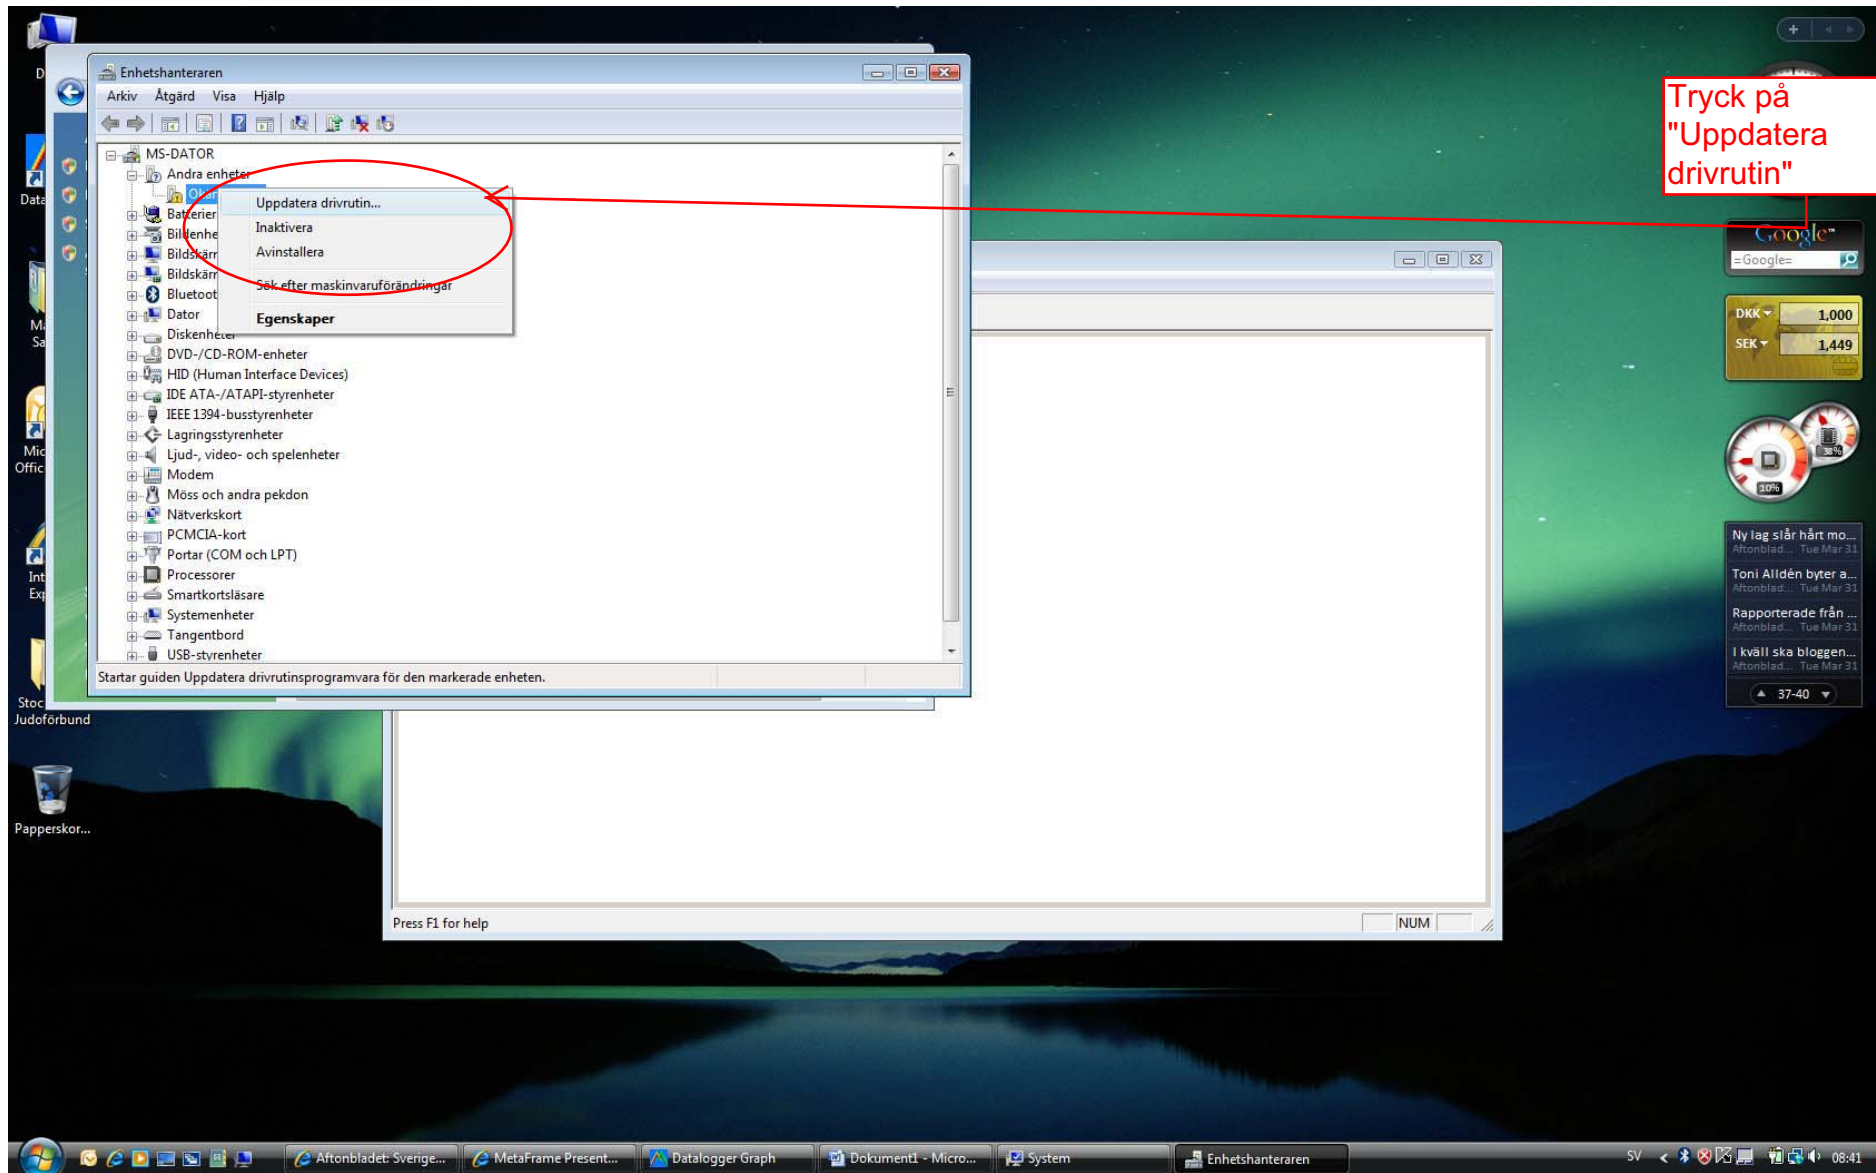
Tryck på "Uppdatera drivrutin"

Enhetshanteraren

Arkiv Åtgärd Visa Hjälp

MS-DATOR
Andra enheter
Okä
Batterier
Bildenhe
Bildskärr
Bildskärr
Bluetoot
Dator
Diskenheter
DVD-/CD-ROM-enheter
HID (Human Interface Devices)
IDE ATA-/ATAPI-styrenheter
IEEE 1394-busstyrenheter
Lagringsstyrenheter
Ljud-, video- och spelenheter
Modem
Möss och andra pekdon
Nätverkskort
PCMCIA-kort
Portar (COM och LPT)
Processorer
Smartkortsläsare
Systemenheter
Tangentbord
USB-styrenheter

Uppdatera drivrutin...
Inaktivera
Avinstallera
Sök efter maskinvaruförändringar
Egenskaper

Startar guiden Uppdatera drivrutinsprogramvara för den markerade enheten.

Press F1 for help
NUM

Google
=Google=

DKK 1,000
SEK 1,449

10%
38%

Ny lag slår hårt mo...
Aftonblad... Tue Mar 31
Toni Alldén byter a...
Aftonblad... Tue Mar 31
Rapporterade från ...
Aftonblad... Tue Mar 31
I kväll ska bloggen...
Aftonblad... Tue Mar 31
37-40

D
Data
M
Sa
Mic
Offic
Int
Ex
Stoc
Judoförbund
Papperskor...

Aftonbladet: Sverige...
MetaFrame Present...
Datalogger Graph
Dokument1 - Micro...
System
Enhetshanteraren
SV
08:41